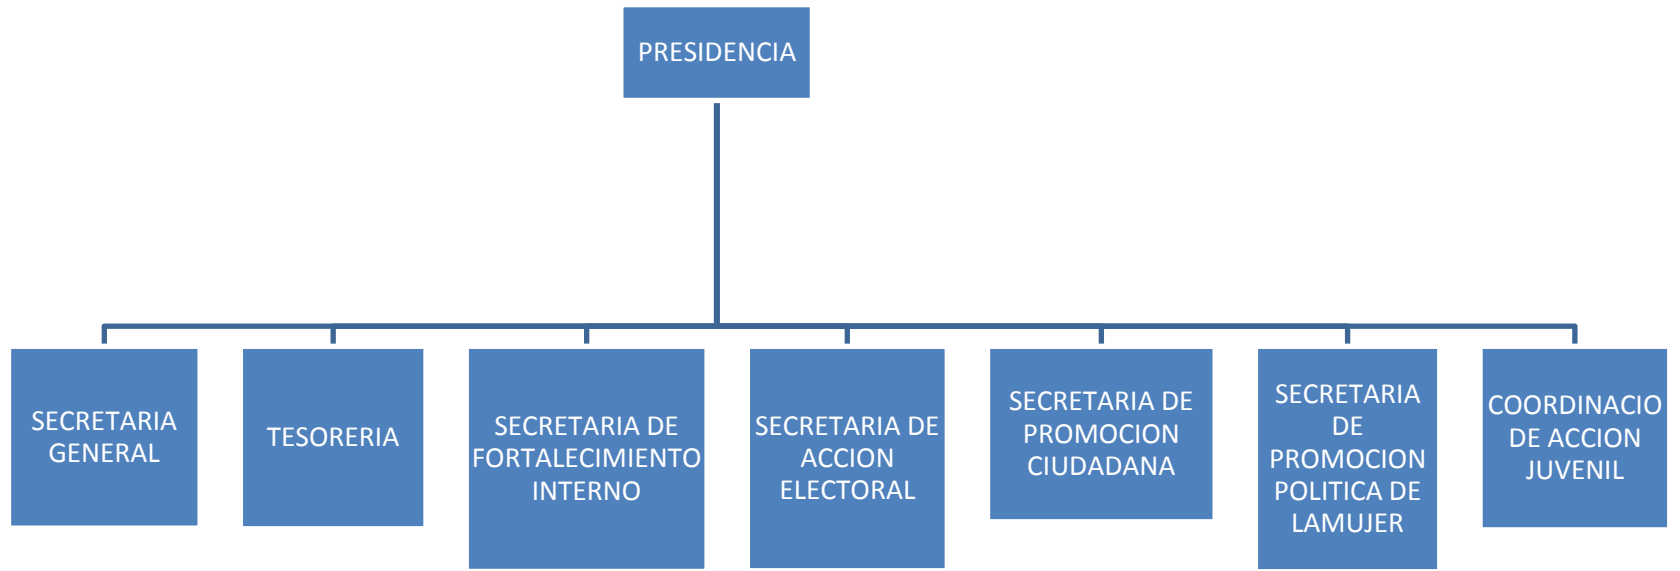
PRESIDENCIA

SECRETARIA GENERAL

TESORERIA

SECRETARIA DE FORTALECIMIENTO INTERNO

SECRETARIA DE ACCION ELECTORAL

SECRETARIA DE PROMOCION CIUDADANA

SECRETARIA DE PROMOCION POLITICA DE LAMUJER

COORDINACIO DE ACCION JUVENIL